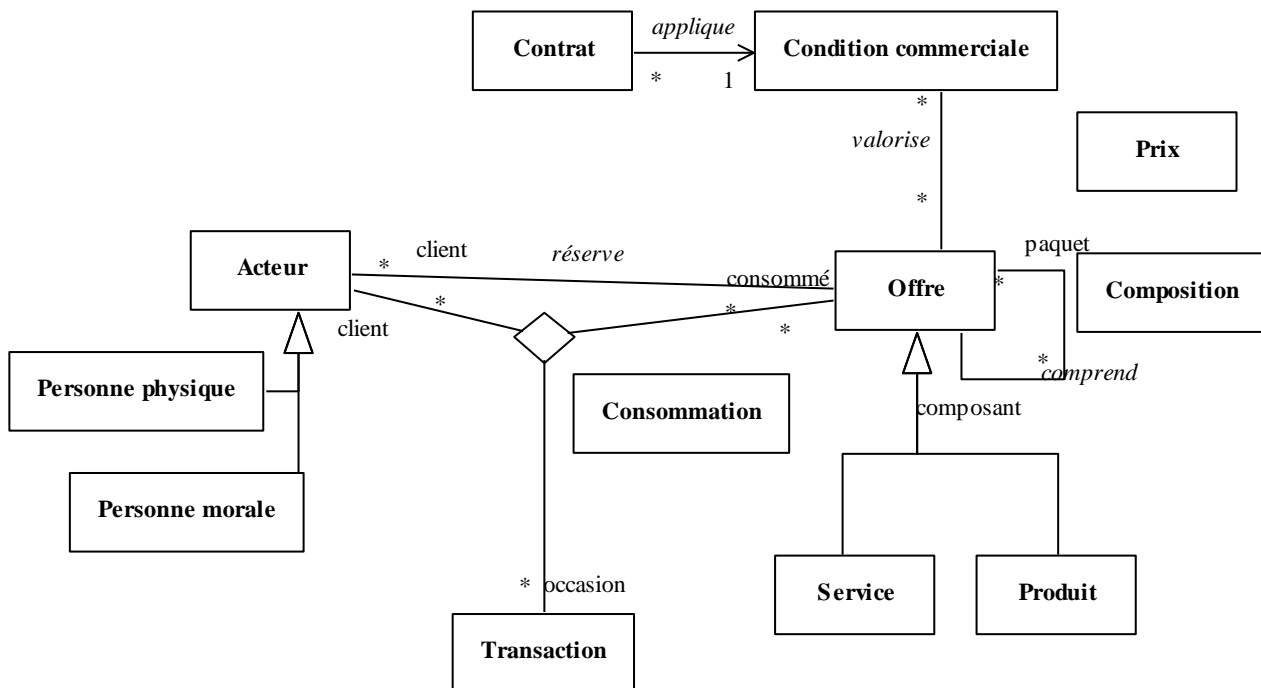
Contrat

applique

\*

1

Condition commerciale

\*

valorise

\*

Prix

Acteur

\*

client

réserve

consommé

paquet

Offre

\*

Composition

\*

client

\*

\*

\*

comprend

Personne physique

Consommation

composant

Personne morale

\* occasion

Service

Produit

Transaction